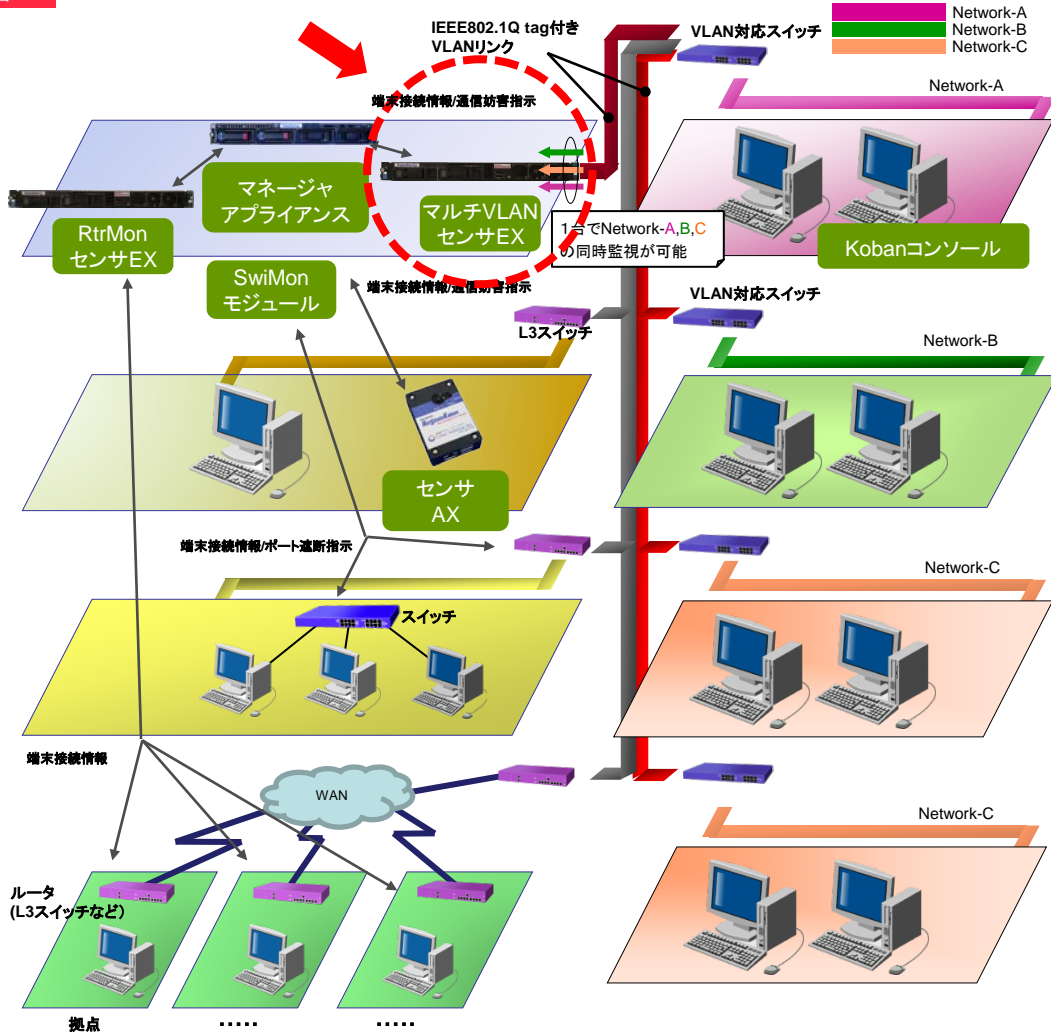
IEEE802.1Q tag付き VLANリンク

VLAN対応スイッチ

Network-A
Network-B
Network-C

端末接続情報/通信妨害指示

マネージャ アプライアンス

RtrMon センサEX

マルチVLAN センサEX

1台でNetwork-A,B,C の同時監視が可能

Network-A

Kobanコンソール

SwiMon モジュール

端末接続情報/通信妨害指示

L3スイッチ

VLAN対応スイッチ

Network-B

センサ AX

端末接続情報/ポート遮断指示

Network-C

スイッチ

端末接続情報

WAN

Network-C

ルータ (L3スイッチなど)

拠点

.....

.....